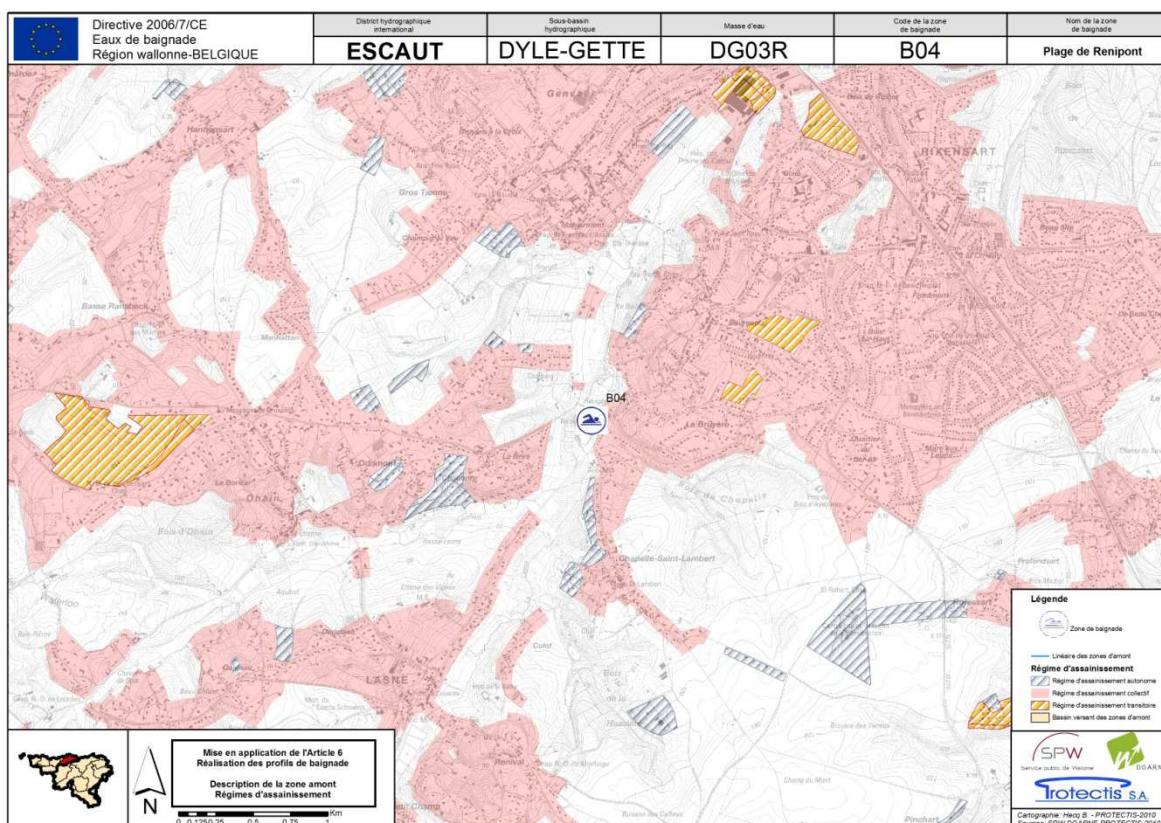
Directive 2006/7/CE
Eaux de baignade
Région wallonne-BELGIQUE

| District hydrographique international | Sous-bassin hydrographique | Masse d'eau | Code de la zone de baignade | Nom de la zone de baignade |
|---|---|---|---|---|
| ESCAUT | DYLE-GETTE | DG03R | B04 | Plage de Renipont |

Genval
Hannonsart
Gros Tienne
RIXENSART
Basse Ransbeck
Maillettes
B04
La Bruyère
Ohain
Chapelle-Saint-Lambert
Profondsart
LASNE
Renival
Pinchart

Légende
Zone de baignade
Linéaire des zones d'amont
Régime d'assainissement
Régime d'assainissement autonome
Régime d'assainissement collectif
Régime d'assainissement transitoire
Bassin versant des zones d'amont

Mise en application de l'Article 6
Réalisation des profils de baignade

Description de la zone amont
Régimes d'assainissement

N
Km
0 0,1250,25 0,5 0,75 1

SPW
Service public de Wallonie
DGARNE
Protectis S.A.
Cartographie: Hecq B. - PROTECTIS-2010